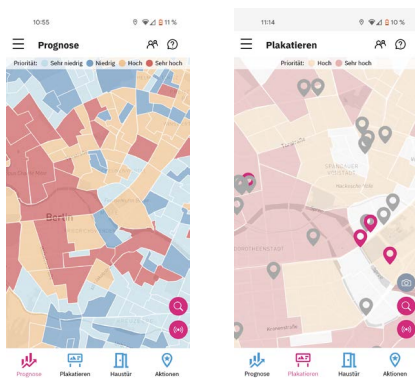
10:55
11 %

Prognose

Priorität: Sehr niedrig Niedrig Hoch Sehr hoch

Berlin

Prognose Plakatieren Haustür Aktionen

11:14
10 %

Plakatieren

Priorität: Hoch Sehr hoch

SPANDAUER VORSTADT

DOROTHEENSTADT

Prognose Plakatieren Haustür Aktionen